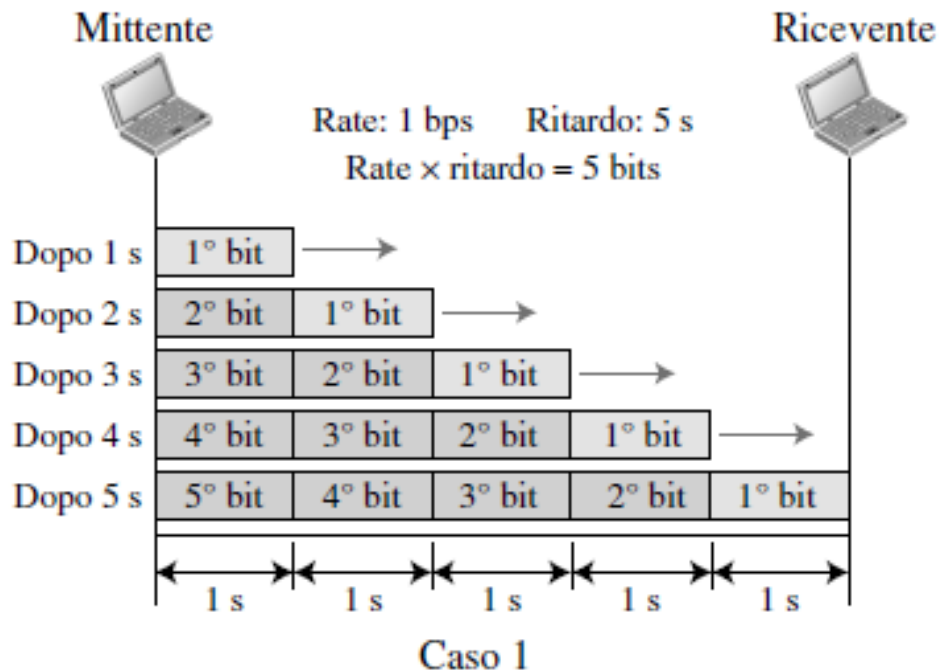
Mittente

Ricevente

Rate: 1 bps Ritardo: 5 s
Rate × ritardo = 5 bits

Dopo 1 s 1° bit
Dopo 2 s 2° bit 1° bit
Dopo 3 s 3° bit 2° bit 1° bit
Dopo 4 s 4° bit 3° bit 2° bit 1° bit
Dopo 5 s 5° bit 4° bit 3° bit 2° bit 1° bit

1 s 1 s 1 s 1 s 1 s

Caso 1